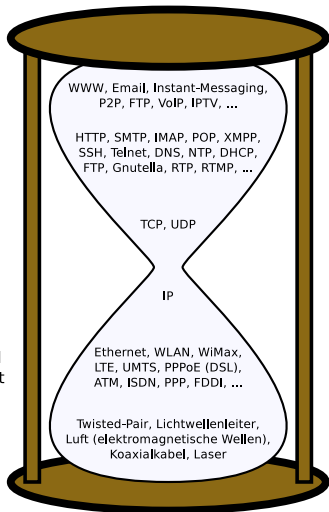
WWW, Email, Instant-Messaging, P2P, FTP, VoIP, IPTV, ...

HTTP, SMTP, IMAP, POP, XMPP, SSH, Telnet, DNS, NTP, DHCP, FTP, Gnutella, RTP, RTMP, ...

TCP, UDP

IP

Ethernet, WLAN, WiMax, LTE, UMTS, PPPoE (DSL), ATM, ISDN, PPP, FDDI, ...

Twisted-Pair, Lichtwellenleiter, Luft (elektromagnetische Wellen), Koaxialkabel, Laser